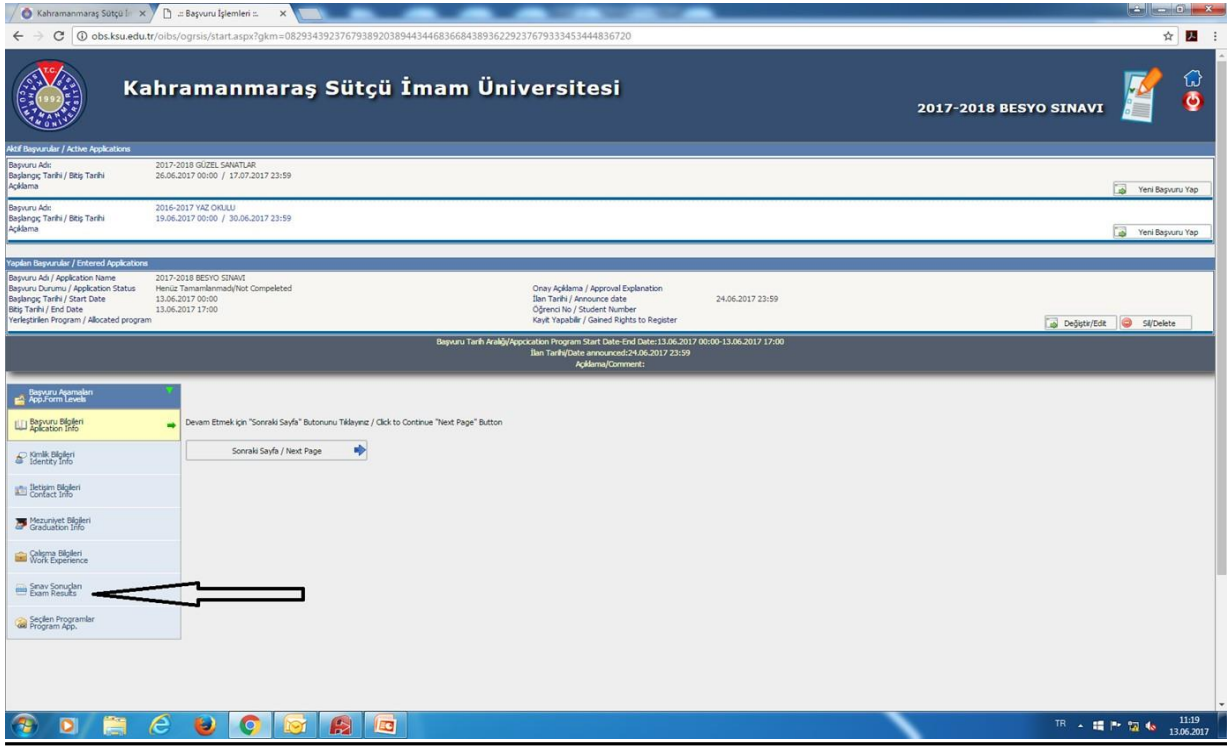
Kahramanmaraş Sütçü İ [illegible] | :: Başvuru İşlemleri ::

obs.ksu.edu.tr/oibs/ogrsis/start.aspx?gkm=082934392376793892038944344683668438936229237679333453444836720

T.C. 1992

Kahramanmaraş Sütçü İmam Üniversitesi

2017-2018 BESYO SINAVI

Aktif Başvurular / Active Applications

Başvuru Adı: 2017-2018 GÜZEL SANATLAR
Başlangıç Tarihi / Bitiş Tarihi 26.06.2017 00:00 / 17.07.2017 23:59
Açıklama

Yeni Başvuru Yap

Başvuru Adı: 2016-2017 YAZ OKULU
Başlangıç Tarihi / Bitiş Tarihi 19.06.2017 00:00 / 30.06.2017 23:59
Açıklama

Yeni Başvuru Yap

Yapılan Başvurular / Entered Applications

Başvuru Adı / Application Name 2017-2018 BESYO SINAVI
Başvuru Durumu / Application Status Henüz Tamamlanmadı/Not Compeleted
Başlangıç Tarihi / Start Date 13.06.2017 00:00
Bitiş Tarihi / End Date 13.06.2017 17:00
Yerleştirilen Program / Allocated program

Onay Açıklama / Approval Explanation
İlan Tarihi / Announce date 24.06.2017 23:59
Öğrenci No / Student Number
Kayıt Yapabilir / Gained Rights to Register

Değiştir/Edit
Sil/Delete

Başvuru Tarih Aralığı/Appcication Program Start Date-End Date:13.06.2017 00:00-13.06.2017 17:00
İlan Tarihi/Date announced:24.06.2017 23:59
Açıklama/Comment:

Başvuru Aşamaları App.Form Levels

Başvuru Bilgileri Aplication Info

Kimlik Bilgileri Identity Info

İletişim Bilgileri Contact Info

Mezuniyet Bilgileri Graduation Info

Çalışma Bilgileri Work Experience

Sınav Sonuçları Exam Results

Seçilen Programlar Program App.

Devam Etmek için "Sonraki Sayfa" Butonunu Tıklayınız / Click to Continue "Next Page" Button

Sonraki Sayfa / Next Page

TR 11:19 13.06.2017